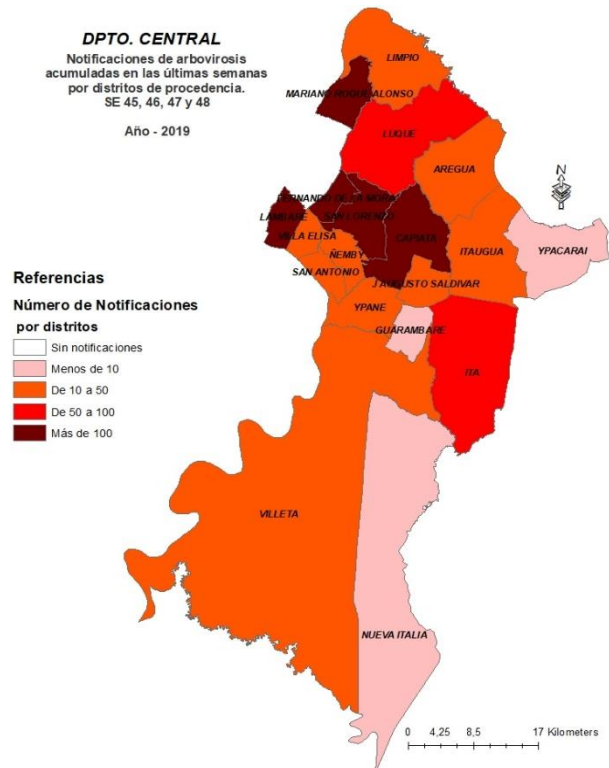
DPTO. CENTRAL
Notificaciones de arbovirosis acumuladas en las últimas semanas por distritos de procedencia.
SE 45, 46, 47 y 48

Año - 2019

LIMPIO
MARIANO ROQUE ALONSO
LUQUE
AREGUA
FERNANDO DE LA MORA
LAMBARE
SAN LORENZO
VILLA ELISA
CAPIATA
ÑEMBY
ITAUGUA
YPACARAI
SAN ANTONIO
J. AUGUSTO SALDIVAR
YPANE
GUARAMBARE
ITA
VILLETA
NUEVA ITALIA

N

Referencias
Número de Notificaciones por distritos
Sin notificaciones
Menos de 10
De 10 a 50
De 50 a 100
Más de 100

0 4,25 8,5 17 Kilometers